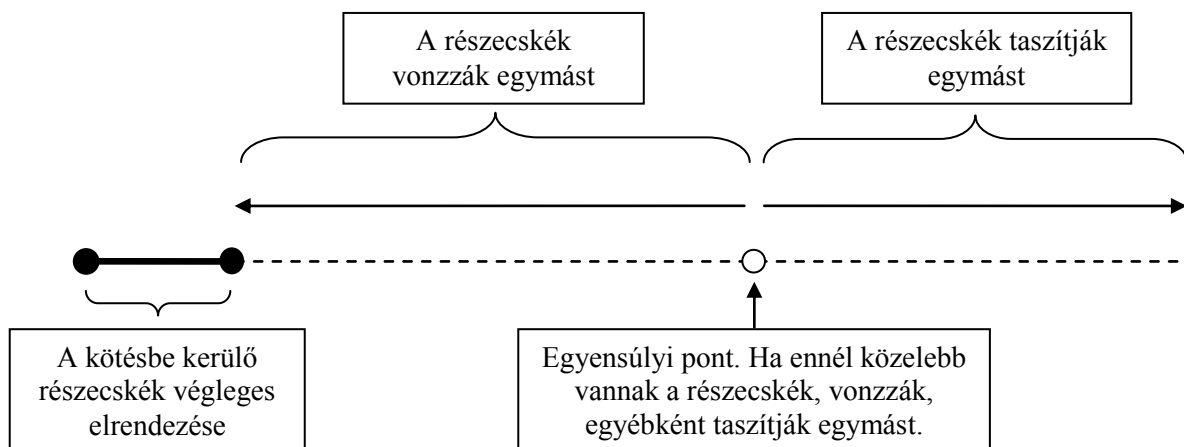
A részecskék vonzzák egymást

A részecskék taszítják egymást

A kötésbe kerülő részecskék végleges elrendezése

Egyensúlyi pont. Ha ennél közelebb vannak a részecskék, vonzzák, egyébként taszítják egymást.